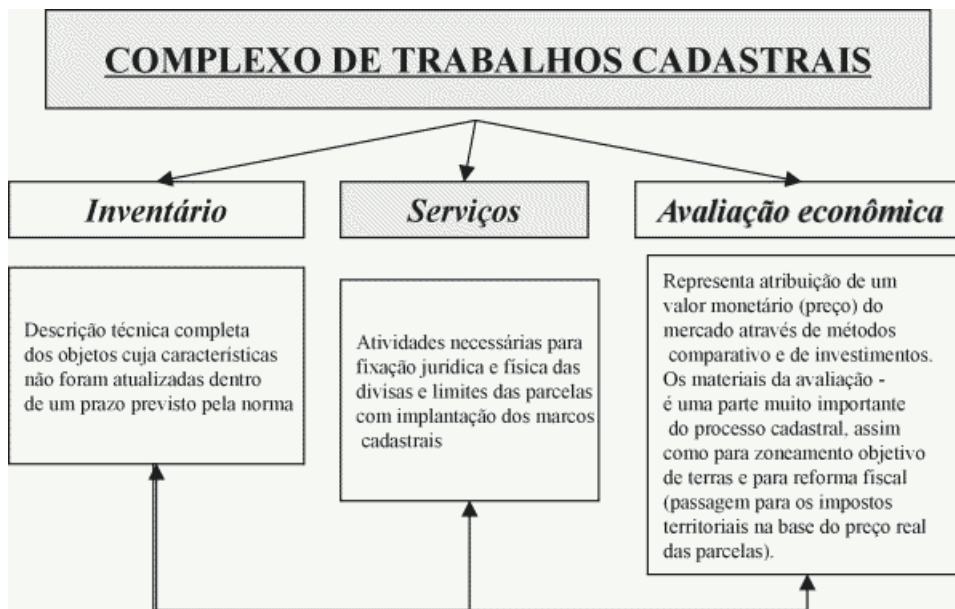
COMPLEXO DE TRABALHOS CADASTRAIS

Inventário

Serviços

Avaliação econômica

Descrição técnica completa dos objetos cuja características não foram atualizadas dentro de um prazo previsto pela norma

Atividades necessárias para fixação jurídica e física das divisas e limites das parcelas com implantação dos marcos cadastrais

Representa atribuição de um valor monetário (preço) do mercado através de métodos comparativo e de investimentos. Os materiais da avaliação - é uma parte muito importante do processo cadastral, assim como para zoneamento objetivo de terras e para reforma fiscal (passagem para os impostos territoriais na base do preço real das parcelas).